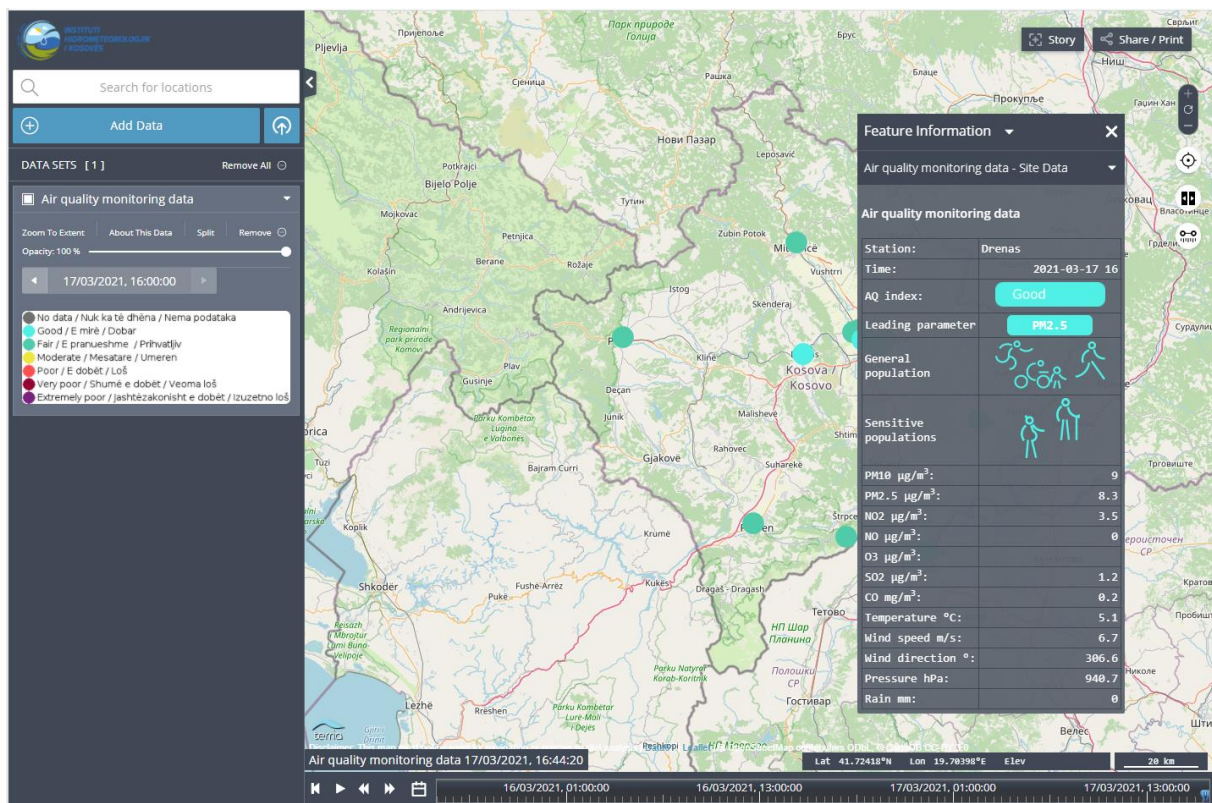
INSTITUTI HIDROMETEOROLOGJIK I KOSOVËS

Search for locations

Add Data

DATA SETS [1]

Remove All

Air quality monitoring data

Zoom To Extent | About This Data | Split | Remove

Opacity: 100 %

17/03/2021, 16:00:00

No data / Nuk ka të dhëna / Nema podataka
Good / E mirë / Dobar
Fair / E pranueshme / Prihvatljiv
Moderate / Mesatare / Umeren
Poor / E dobët / Loš
Very poor / Shumë e dobët / Veoma loš
Extremely poor / Jashtëzakonisht e dobët / Izuzetno loš

Story

Share / Print

Feature Information

Air quality monitoring data - Site Data

Air quality monitoring data

| | |
|---|---|
| Station: | Drenas |
| Time: | 2021-03-17 16 |
| AQ index: | Good |
| Leading parameter | PM2.5 |
| General population | |
| Sensitive populations | |
| PM10 $\mu g/m^3$: | 9 |
| PM2.5 $\mu g/m^3$: | 8.3 |
| NO2 $\mu g/m^3$: | 3.5 |
| NO $\mu g/m^3$: | 0 |
| O3 $\mu g/m^3$: | |
| SO2 $\mu g/m^3$: | 1.2 |
| CO $mg/m^3$: | 0.2 |
| Temperature °C: | 5.1 |
| Wind speed m/s: | 6.7 |
| Wind direction °: | 306.6 |
| Pressure hPa: | 940.7 |
| Rain mm: | 0 |

Pljevlja Пријепоље Парк природе Голија Брус Сврљиг Рашка Блаце Ниш Сјеница Прокупље Гаџин Хан Нови Пазар Leposavić Potkrajci Bijelo Polje Тутин Zubin Potok Mitrovicë Mojkovac Petnjica Vushtrri Berane Rožaje Kolašin Istog Skënderaj Andrijevica Regionalni park prirode Komovi Pejë Klinë Kosova / Kosovo Plav Gusinje Deçan Malishevë Junik Rahovec Shtime Bajram Curri Parku Kombëtar Lugina e Valbonës Gjakovë Suharekë Tuzi Koplik Štrpce Prizren Krumë Shkoder Fushë-Arrëz Kukës Dragaš - Dragash Pukë Tetovo НП Шар Планина Полошки СР Parku Natyror Korab-Koritnik Лезhë Rrëshen Parku Kombëtar Lure-Mali i Dejës Гостивар Peshkopi Сурдулица Трговиште Власотинце Грделица Прохор Пчињски Кратово Пробиштип Николе Штип Велес Radovac

Air quality monitoring data 17/03/2021, 16:44:20

Lat 41.72418°N Lon 19.70398°E Elev

20 km

16/03/2021, 01:00:00 16/03/2021, 13:00:00 17/03/2021, 01:00:00 17/03/2021, 13:00:00